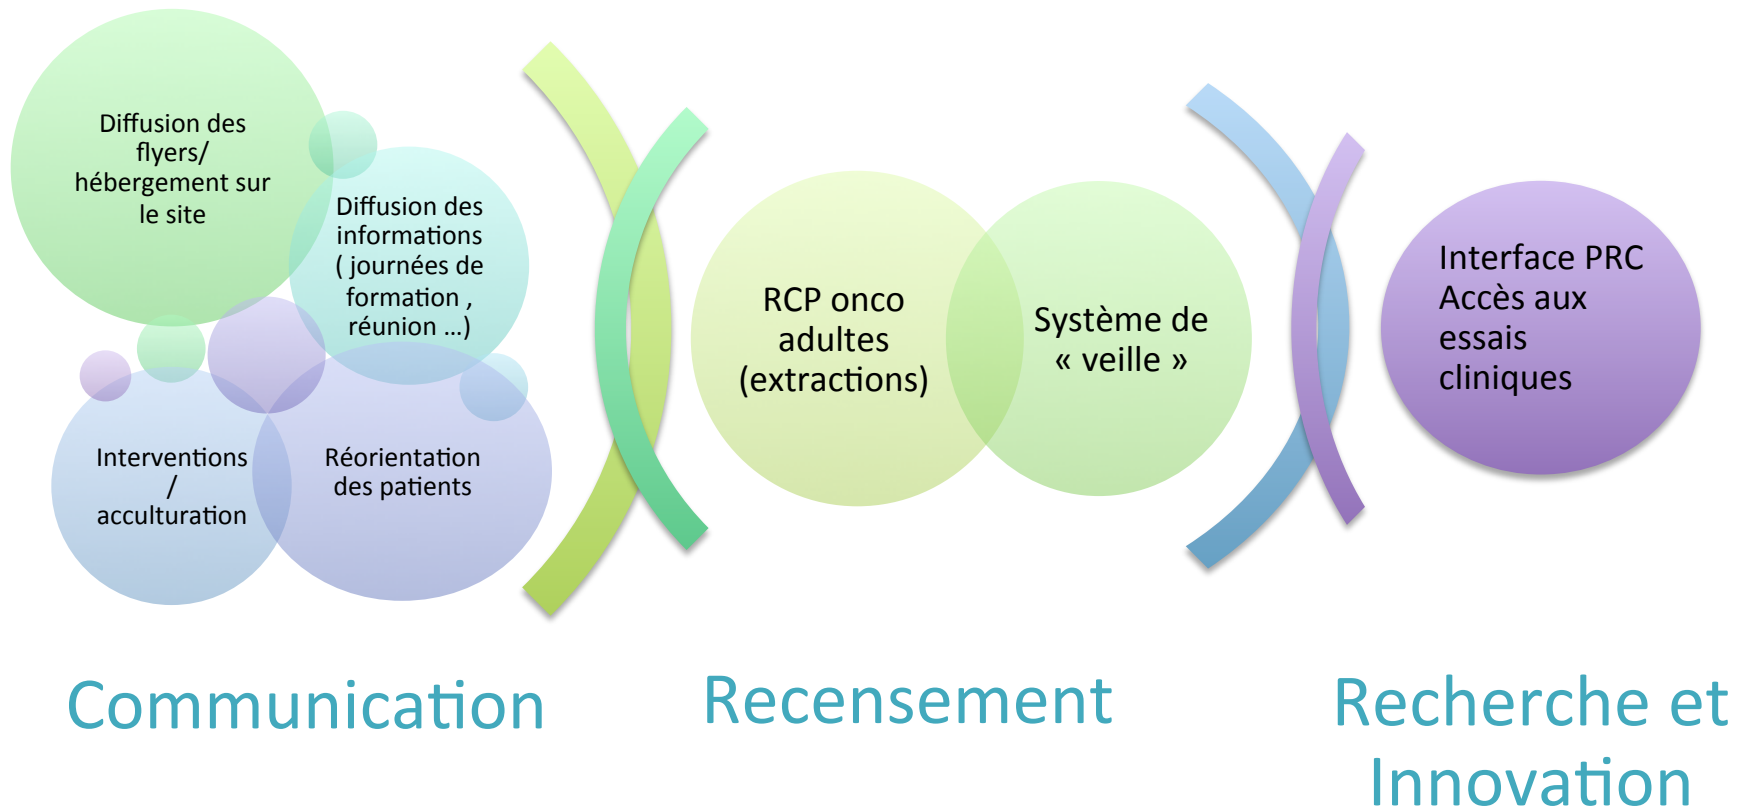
Diffusion des flyers/ hébergement sur le site

Diffusion des informations ( journées de formation , réunion …)

Interventions / acculturation

Réorientation des patients

RCP onco adultes (extractions)

Système de « veille »

Interface PRC Accès aux essais cliniques

Communication

Recensement

Recherche et Innovation